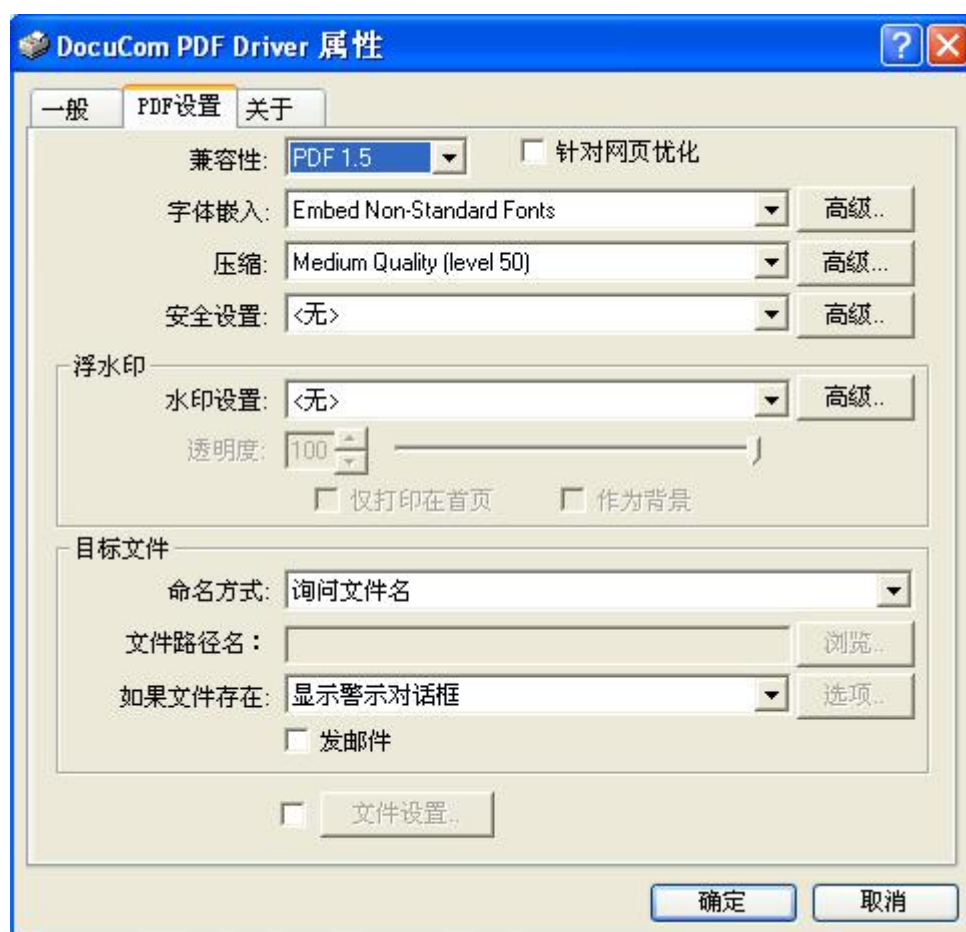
DocuCom PDF Driver 属性

一般 PDF设置 关于

兼容性: PDF 1.5
针对网页优化

字体嵌入: Embed Non-Standard Fonts 高级..

压缩: Medium Quality (level 50) 高级...

安全设置: <无> 高级..

浮水印

水印设置: <无> 高级..

透明度: 100

仅打印在首页
作为背景

目标文件

命名方式: 询问文件名

文件路径名： 浏览..

如果文件存在: 显示警示对话框 选项..

发邮件

文件设置..

确定 取消